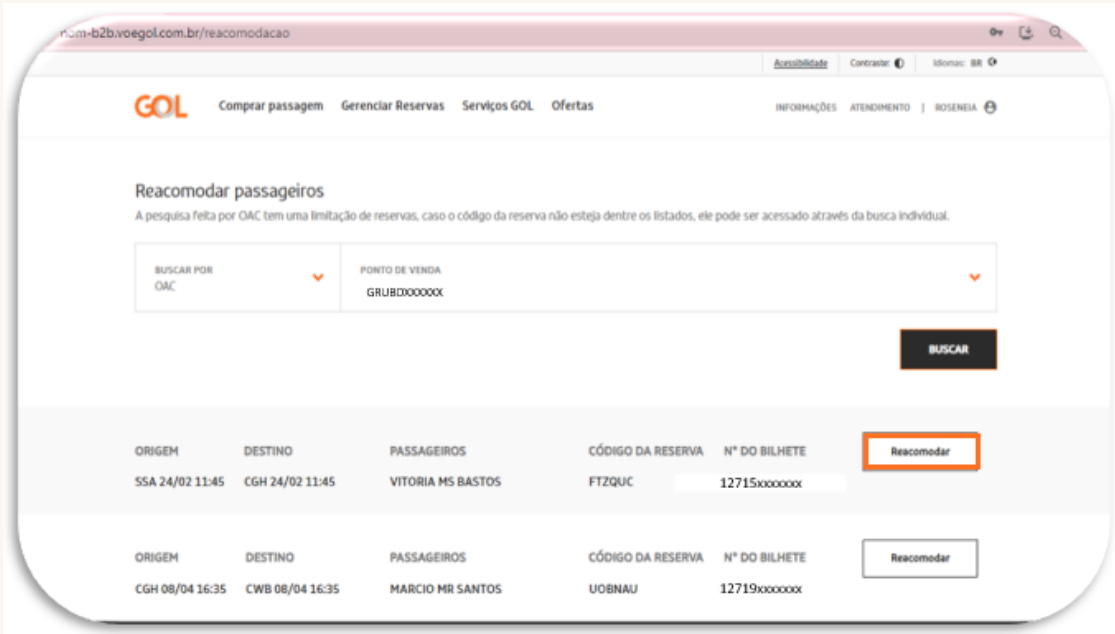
nom-b2b.voegol.com.br/reacomodacao

Acessibilidade Contraste: Idiomas: BR

GOL Comprar passagem Gerenciar Reservas Serviços GOL Ofertas

INFORMAÇÕES ATENDIMENTO | ROSENEIA

Reacomodar passageiros

A pesquisa feita por OAC tem uma limitação de reservas, caso o código da reserva não esteja dentre os listados, ele pode ser acessado através da busca individual.

BUSCAR POR
OAC

PONTO DE VENDA
GRUBDXXXXXX

BUSCAR

| ORIGEM | DESTINO | PASSAGEIROS | CÓDIGO DA RESERVA | Nº DO BILHETE | |
|---|---|---|---|---|---|
| SSA 24/02 11:45 | CGH 24/02 11:45 | VITORIA MS BASTOS | FTZQUC | 12715xxxxxxx | Reacomodar |

| ORIGEM | DESTINO | PASSAGEIROS | CÓDIGO DA RESERVA | Nº DO BILHETE | |
|---|---|---|---|---|---|
| CGH 08/04 16:35 | CWB 08/04 16:35 | MARCIO MR SANTOS | UOBNAU | 12719xxxxxxx | Reacomodar |